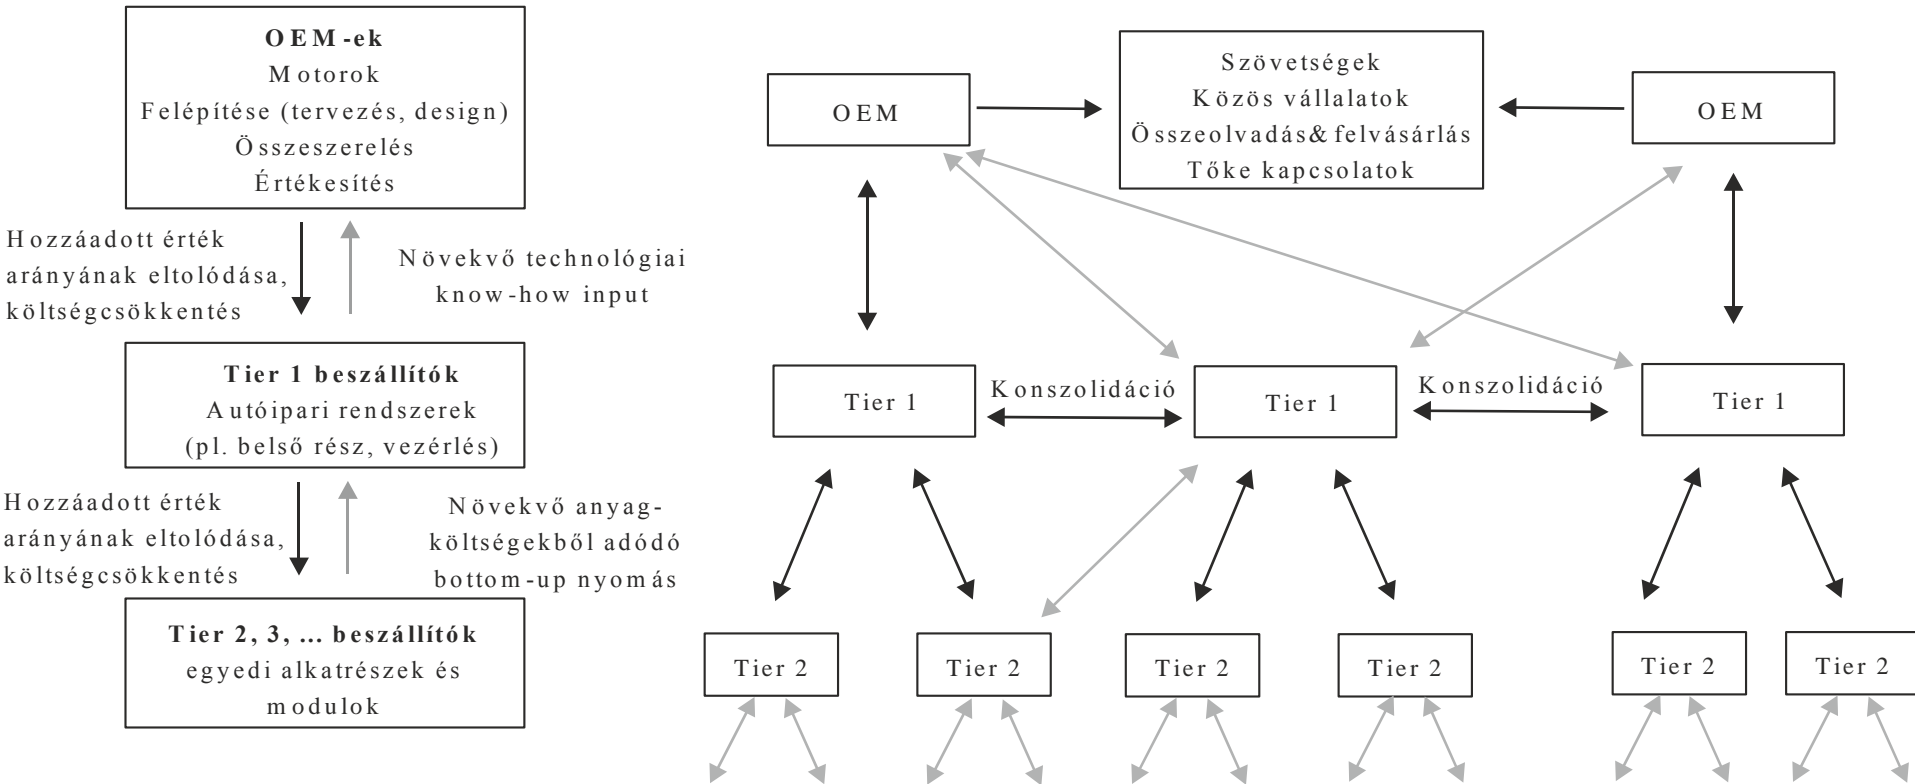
**OEM-ek**
Motorok
Felépítése (tervezés, design)
Összeszerelés
Értékesítés

Hozzáadott érték arányának eltolódása, költségcsökkentés

Növekvő technológiai know-how input

**Tier 1 beszállítók**
Autóipari rendszerek
(pl. belső rész, vezérlés)

Hozzáadott érték arányának eltolódása, költségcsökkentés

Növekvő anyagköltségekből adódó bottom-up nyomás

**Tier 2, 3, ... beszállítók**
egyedi alkatrészek és modulok

OEM

Szövetségek
Közös vállalatok
Összeolvadás& felvásárlás
Tőke kapcsolatok

OEM

Tier 1

Konszolidáció

Tier 1

Konszolidáció

Tier 1

Tier 2

Tier 2

Tier 2

Tier 2

Tier 2

Tier 2